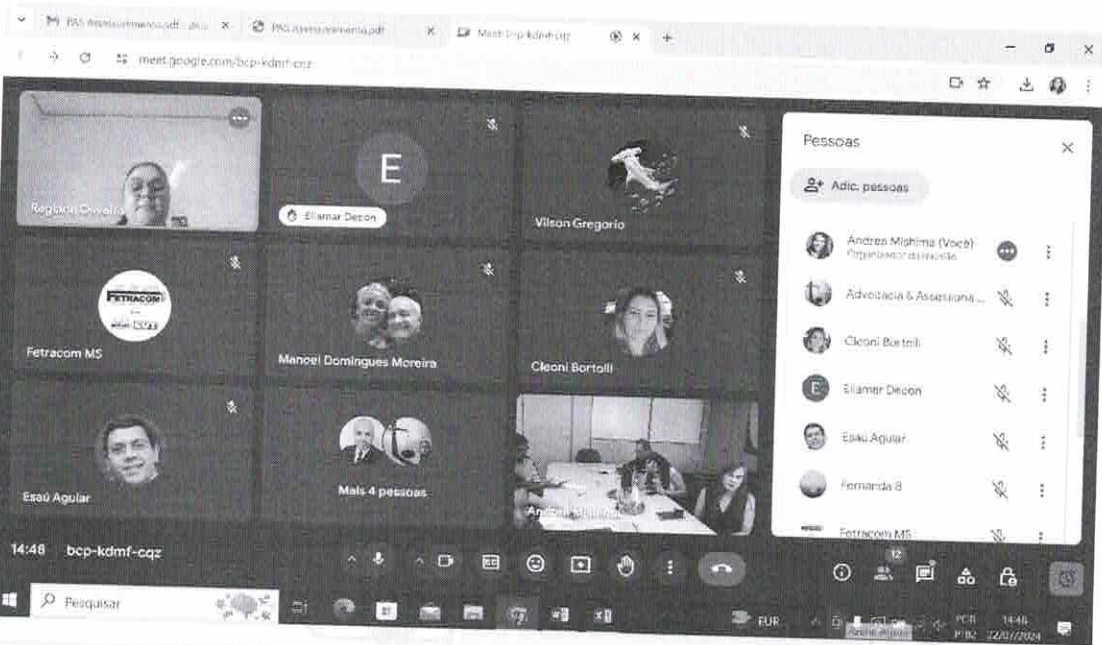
M PAS Assessoramento.pdf - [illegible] ×
PAS Assessoramento.pdf ×
Meet - bcp-kdmf-cqz ×
+

meet.google.com/bcp-kdmf-cqz

Regiane Oliveira

E
Ellamar Decon

Vilson Gregorio

FETRACOM
Fetracom MS

Manoel Domingues Moreira

Cleoni Bortolli

Esaú Aguiar

Mais 4 pessoas

Andrea Mishima

Pessoas
Adic. pessoas
Andrea Mishima (Você)
Organizador da reunião
Advocacia & Assessoria ...
Cleoni Bortolli
Ellamar Decon
Esaú Aguiar
Fernanda B
Fetracom MS

14:48 bcp-kdmf-cqz

12

Pesquisar
EUR
POR PTB2 14:48 22/07/2024